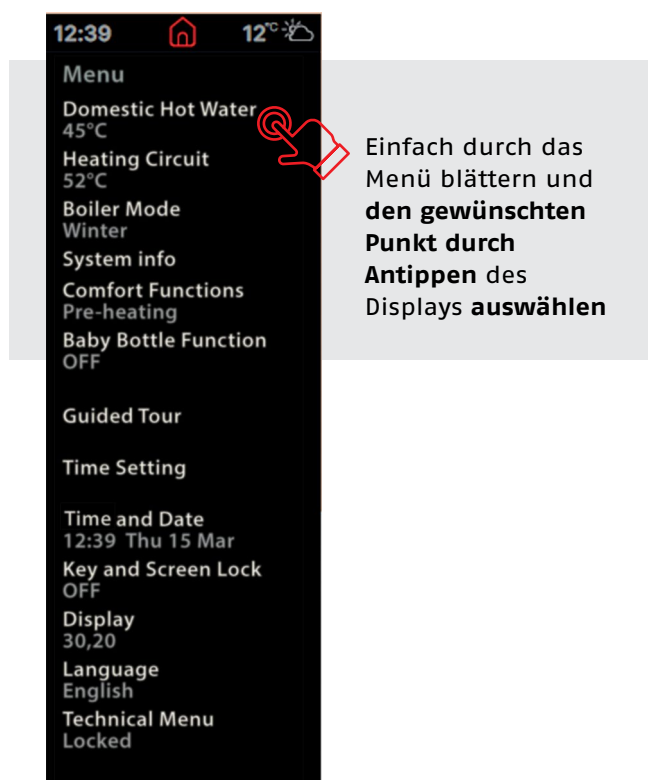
12:39 12°C

Menu

Domestic Hot Water
45°C

Heating Circuit
52°C

Boiler Mode
Winter

System info

Comfort Functions
Pre-heating

Baby Bottle Function
OFF

Guided Tour

Time Setting

Time and Date
12:39 Thu 15 Mar

Key and Screen Lock
OFF

Display
30,20

Language
English

Technical Menu
Locked

Einfach durch das Menü blättern und **den gewünschten Punkt durch Antippen** des Displays **auswählen**